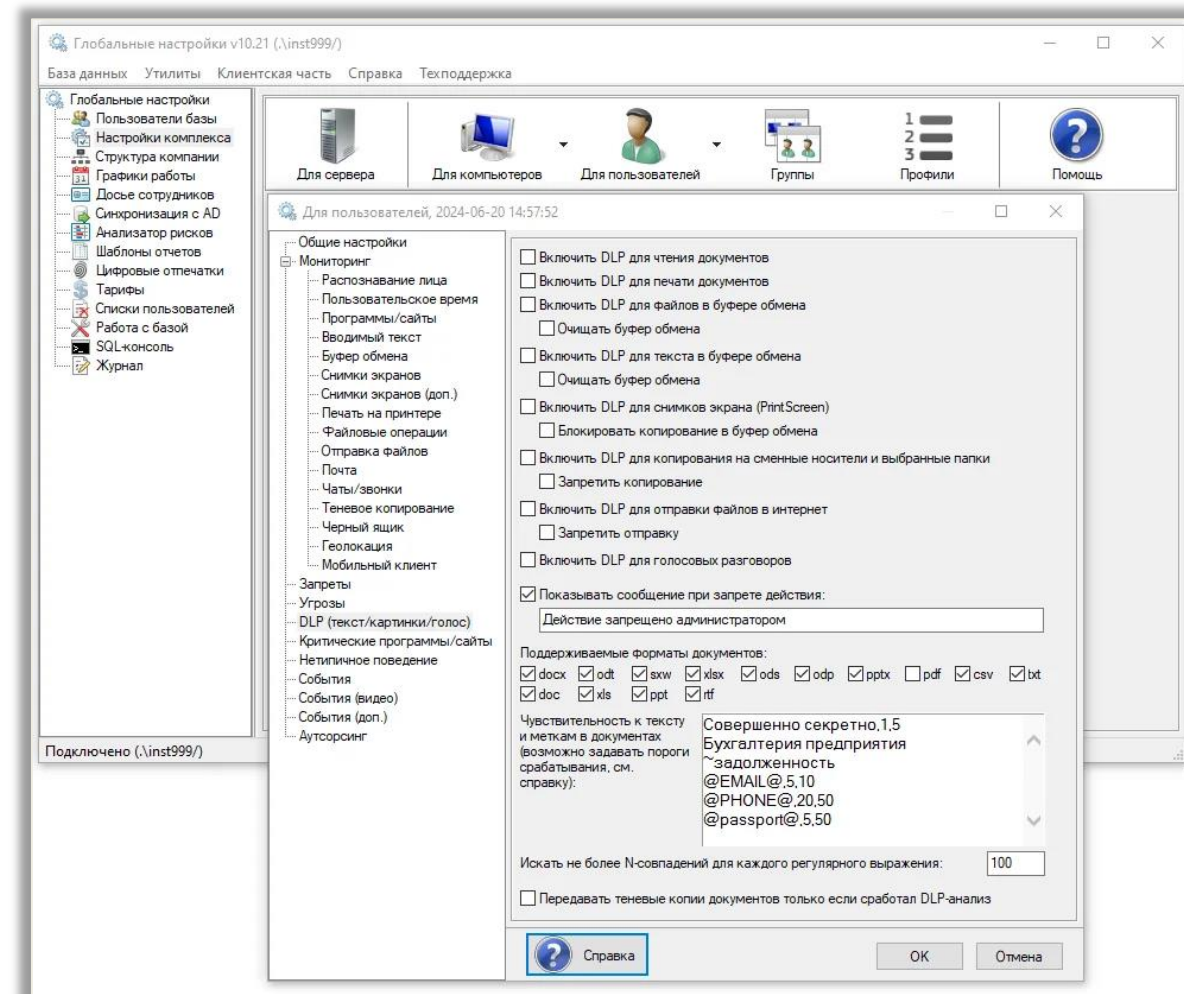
Глобальные настройки v10.21 (.\inst999/)

База данных Утилиты Клиентская часть Справка Техподдержка

Глобальные настройки
Пользователи базы
Настройки комплекса
Структура компании
Графики работы
Досье сотрудников
Синхронизация с AD
Анализатор рисков
Шаблоны отчетов
Цифровые отпечатки
Тарифы
Списки пользователей
Работа с базой
SQL-консоль
Журнал

Для сервера | Для компьютеров | Для пользователей | Группы | Профили | Помощь

Подключено (.\inst999/)

Для пользователей, 2024-06-20 14:57:52

Общие настройки
Мониторинг
Распознавание лица
Пользовательское время
Программы/сайты
Вводимый текст
Буфер обмена
Снимки экранов
Снимки экранов (доп.)
Печать на принтере
Файловые операции
Отправка файлов
Почта
Чаты/звонки
Теневое копирование
Черный ящик
Геолокация
Мобильный клиент
Запреты
Угрозы
DLP (текст/картинки/голос)
Критические программы/сайты
Нетипичное поведение
События
События (видео)
События (доп.)
Аутсорсинг

Включить DLP для чтения документов
Включить DLP для печати документов
Включить DLP для файлов в буфере обмена
Очищать буфер обмена
Включить DLP для текста в буфере обмена
Очищать буфер обмена
Включить DLP для снимков экрана (PrintScreen)
Блокировать копирование в буфер обмена
Включить DLP для копирования на сменные носители и выбранные папки
Запретить копирование
Включить DLP для отправки файлов в интернет
Запретить отправку
Включить DLP для голосовых разговоров

Показывать сообщение при запрете действия:
Действие запрещено администратором

Поддерживаемые форматы документов:
docx odt sxw xlsx ods odp pptx pdf csv txt
doc xls ppt rtf

Чувствительность к тексту и меткам в документах (возможно задавать пороги срабатывания, см. справку):

Совершенно секретно,1,5
Бухгалтерия предприятия
~задолженность
@EMAIL@,5,10
@PHONE@,20,50
@passport@,5,50

Искать не более N-совпадений для каждого регулярного выражения: 100

Передавать теневые копии документов только если сработал DLP-анализ

Справка | OK | Отмена